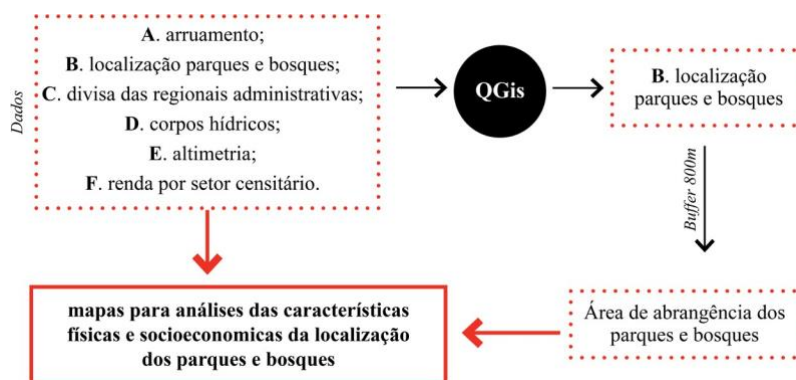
Dados

A. arruamento;
B. localização parques e bosques;
C. divisa das regionais administrativas;
D. corpos hídricos;
E. altimetria;
F. renda por setor censitário.

QGis

B. localização parques e bosques

Buffer 800m

Área de abrangência dos parques e bosques

mapas para análises das características físicas e socioeconomicas da localização dos parques e bosques